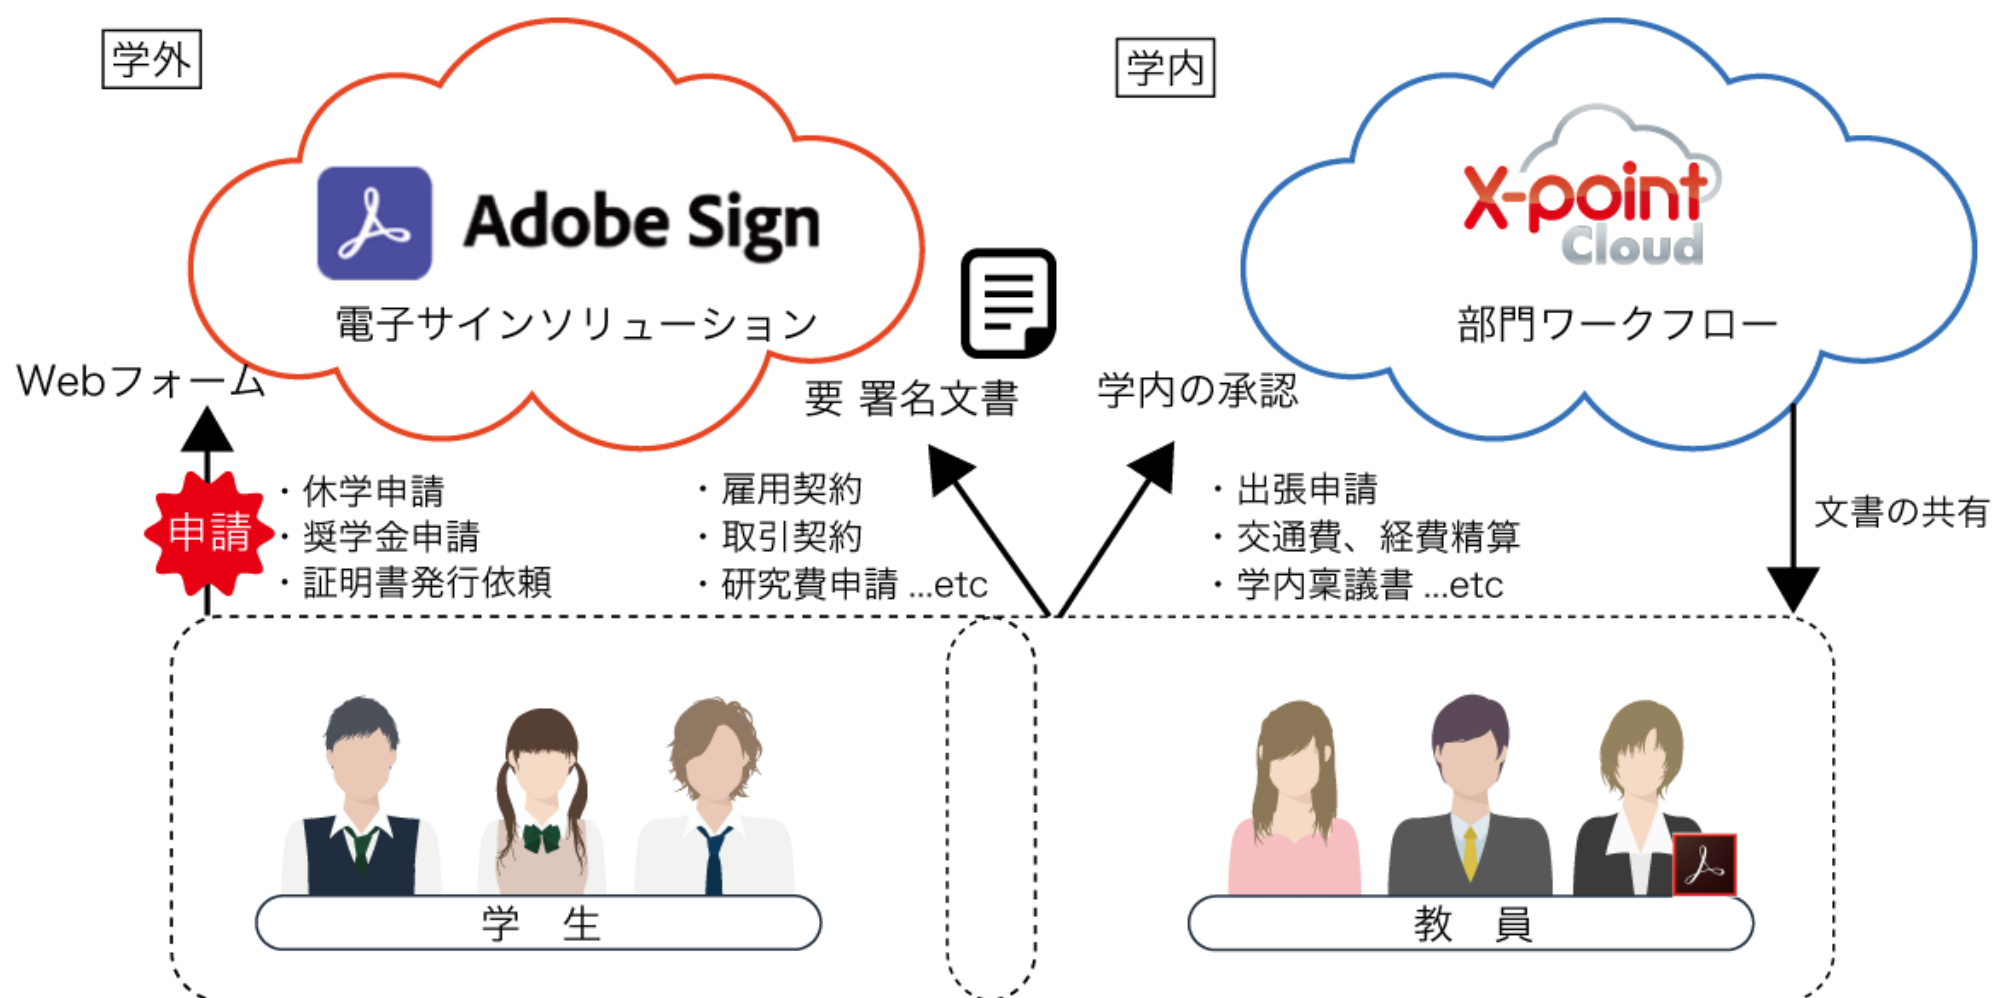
学外

Adobe Sign

電子サインソリューション

学内

X-point Cloud

部門ワークフロー

Webフォーム

要 署名文書

学内の承認

申請

・休学申請
・奨学金申請
・証明書発行依頼

・雇用契約
・取引契約
・研究費申請 ...etc

・出張申請
・交通費、経費精算
・学内稟議書 ...etc

文書の共有

学 生

教 員